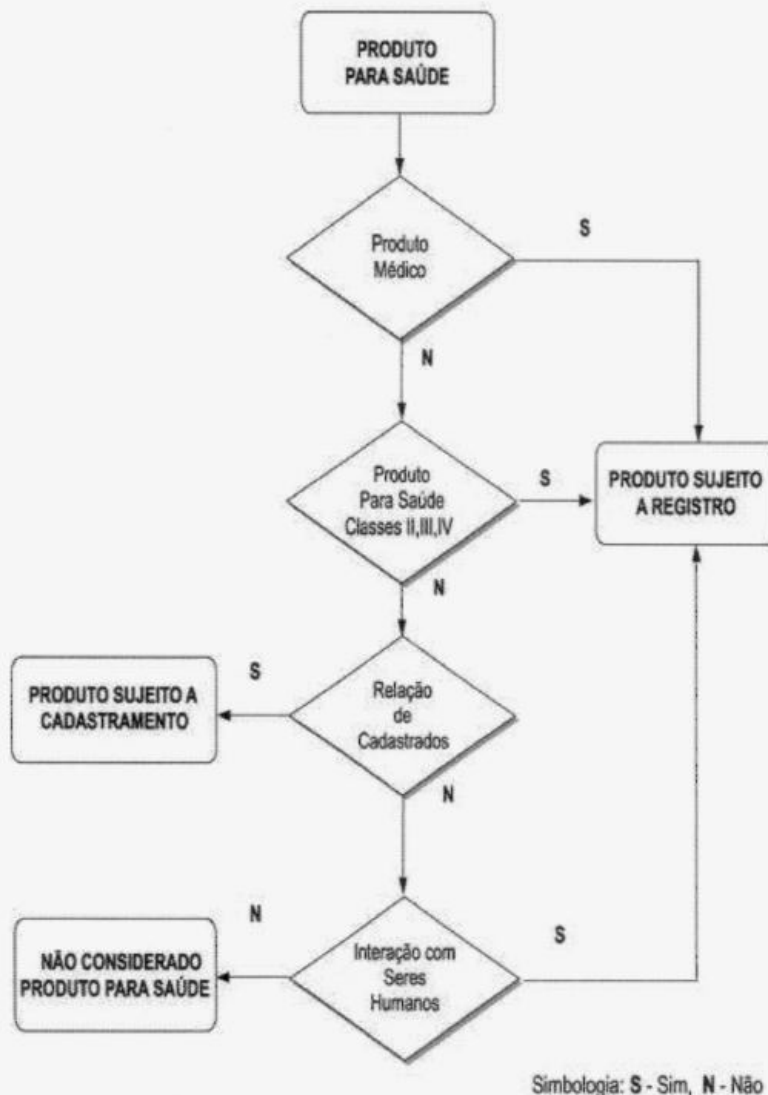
PRODUTO PARA SAÚDE

Produto Médico

S

N

PRODUTO SUJEITO A REGISTRO

Produto Para Saúde Classes II,III,IV

S

N

S

PRODUTO SUJEITO A CADASTRAMENTO

Relação de Cadastrados

N

N

NÃO CONSIDERADO PRODUTO PARA SAÚDE

Interação com Seres Humanos

S

Simbologia: **S** - Sim, **N** - Não